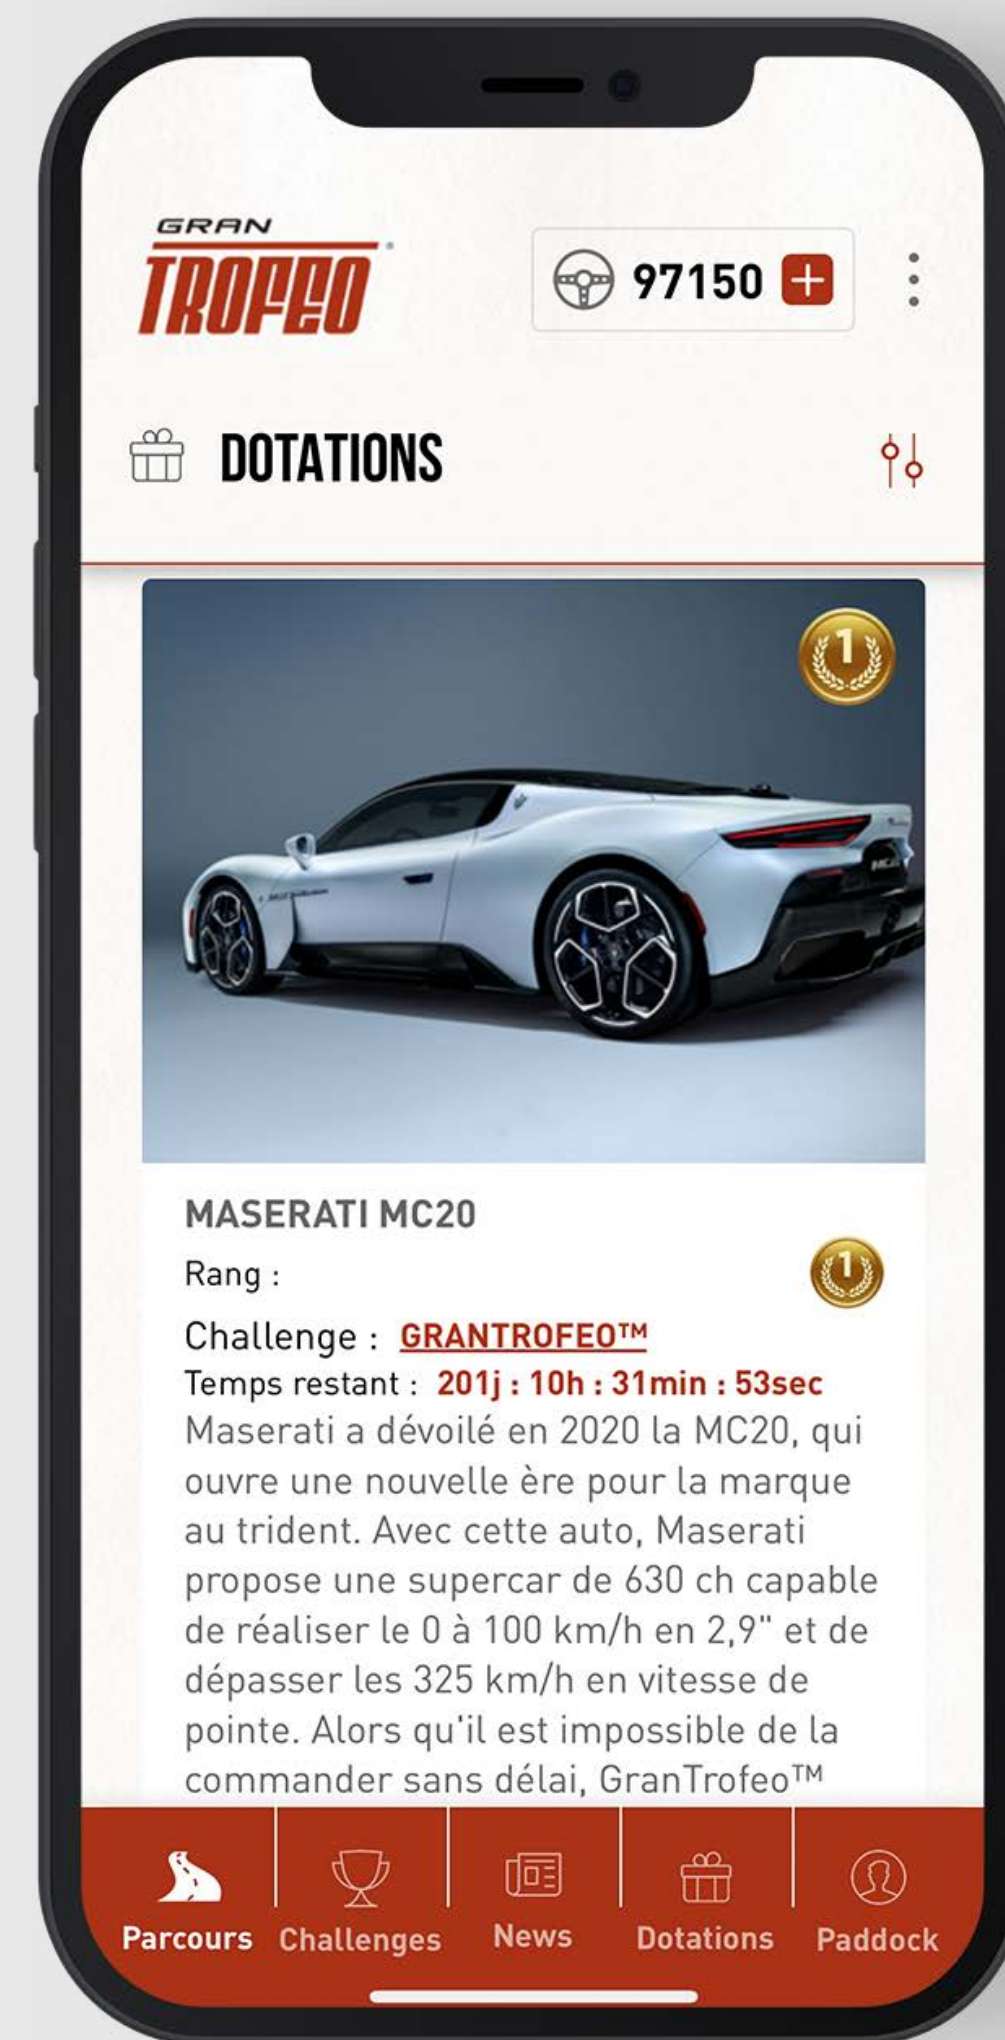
GRAN
TROFEO

97150

DOTATIONS

1

MASERATI MC20

Rang :

1

Challenge : GRANTROFEO™

Temps restant : 201j : 10h : 31min : 53sec

Maserati a dévoilé en 2020 la MC20, qui ouvre une nouvelle ère pour la marque au trident. Avec cette auto, Maserati propose une supercar de 630 ch capable de réaliser le 0 à 100 km/h en 2,9" et de dépasser les 325 km/h en vitesse de pointe. Alors qu'il est impossible de la commander sans délai, GranTrofeo™

Parcours Challenges News Dotations Paddock